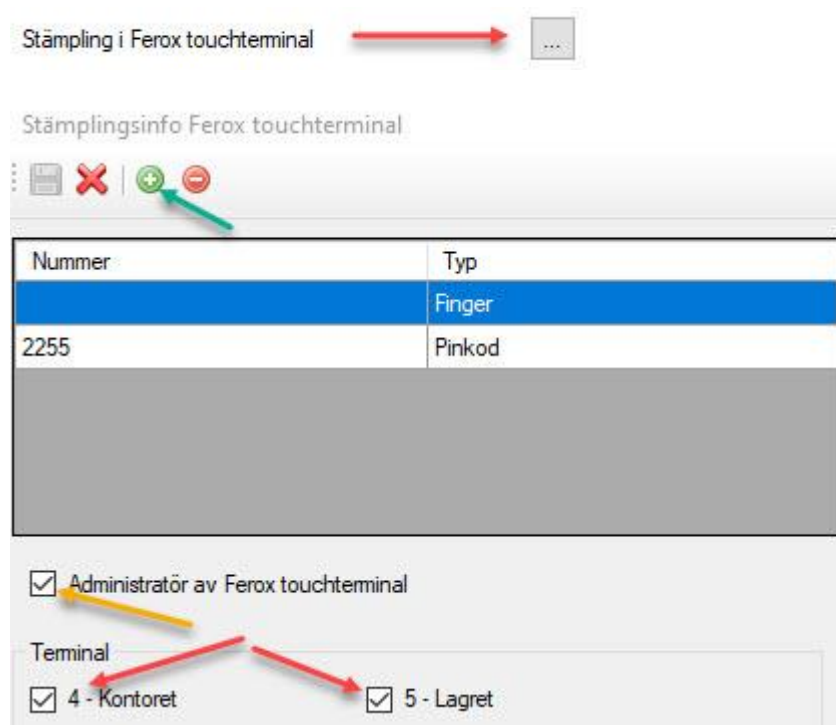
Stämpling i Ferox touchterminal ...

Stämplingsinfo Ferox touchterminal

| Nummer | Typ |
|---|---|
| | Finger |
| 2255 | Pinkod |

Administratör av Ferox touchterminal

Terminal

4 - Kontoret

5 - Lagret